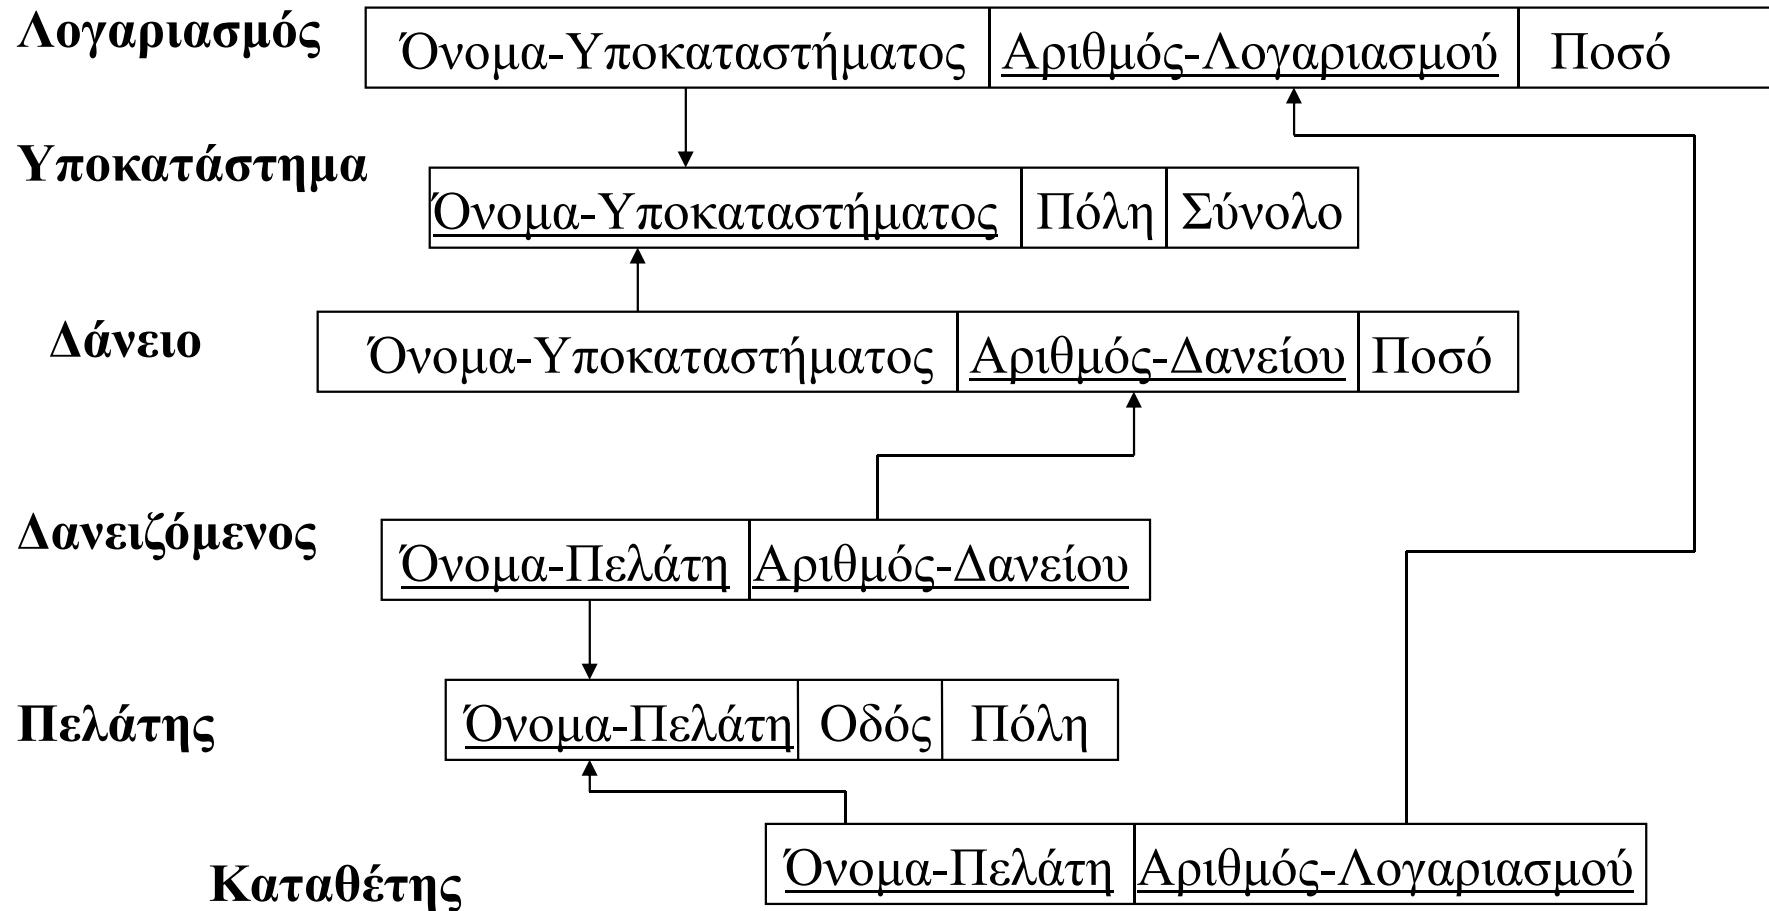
Λογαριασμός

| Όνομα-Υποκαταστήματος | Αριθμός-Λογαριασμού | Ποσό |
|---|---|---|

Υποκατάστημα

| Όνομα-Υποκαταστήματος | Πόλη | Σύνολο |
|---|---|---|

Δάνειο

| Όνομα-Υποκαταστήματος | Αριθμός-Δανείου | Ποσό |
|---|---|---|

Δανειζόμενος

| Όνομα-Πελάτη | Αριθμός-Δανείου |
|---|---|

Πελάτης

| Όνομα-Πελάτη | Οδός | Πόλη |
|---|---|---|

Καταθέτης

| Όνομα-Πελάτη | Αριθμός-Λογαριασμού |
|---|---|